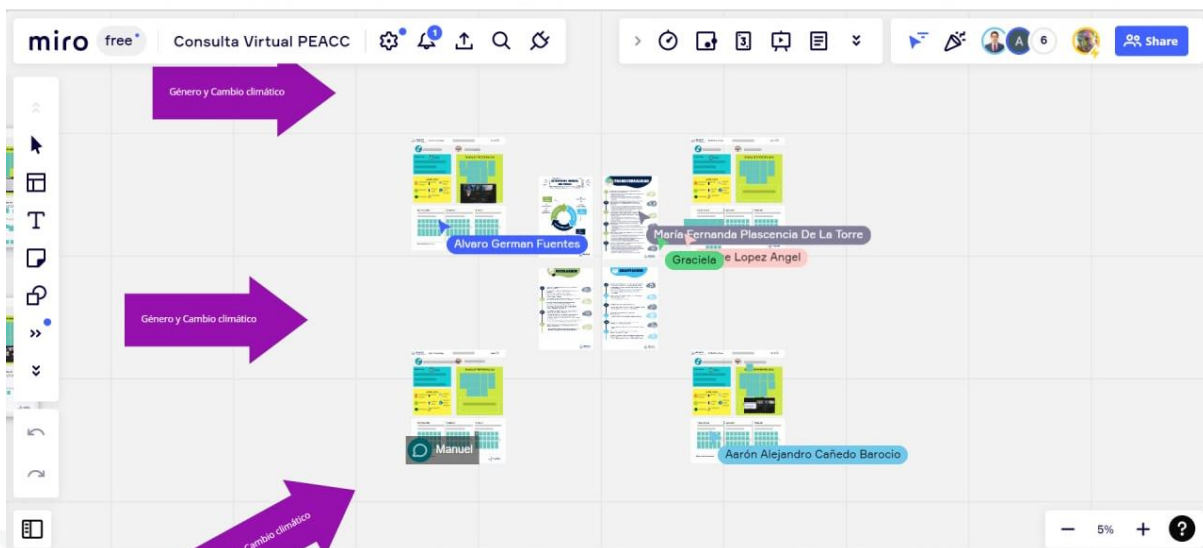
miro free Consulta Virtual PEACC

1

A 6 Share

Género y Cambio climático

Alvaro German Fuentes

María Fernanda Plascencia De La Torre

Graciela

e Lopez Angel

Género y Cambio climático

Manuel

Aarón Alejandro Cañedo Barocio

Cambio climático

5%

?